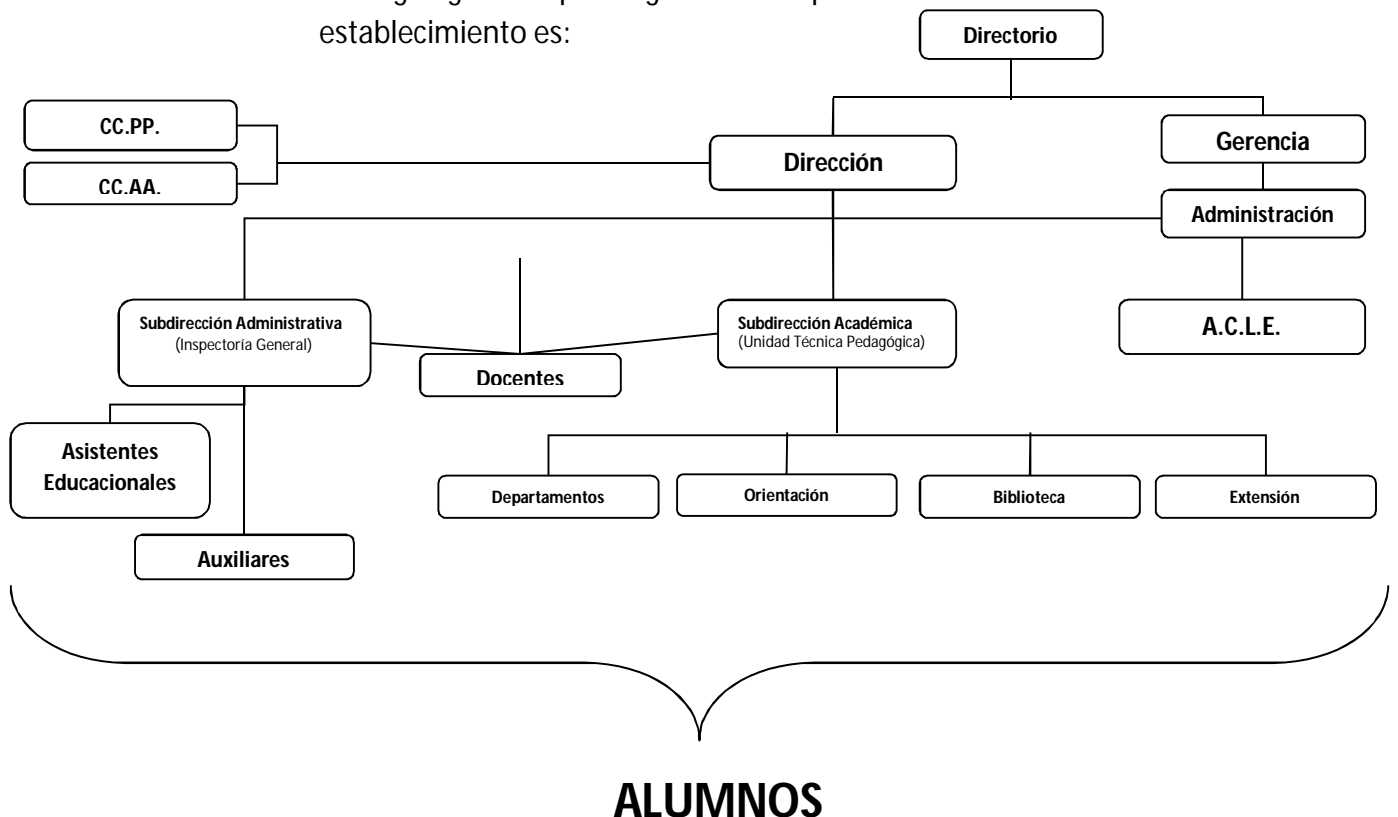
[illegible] establecimiento es:

Directorio

CC.PP.

CC.AA.

Dirección

Gerencia

Administración

Subdirección Administrativa
(Inspectoría General)

Docentes

Subdirección Académica
(Unidad Técnica Pedagógica)

A.C.L.E.

Asistentes Educacionales

Auxiliares

Departamentos

Orientación

Biblioteca

Extensión

ALUMNOS